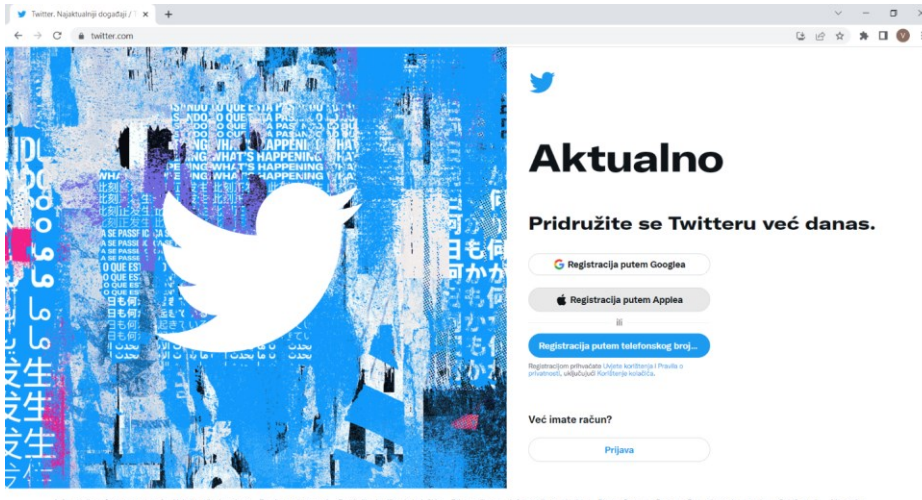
Twitter. Najaktualniji događaji / T ×
+
twitter.com

Aktualno

Pridružite se Twitteru već danas.

Registracija putem Googlea

Registracija putem Applea

ili

Registracija putem telefonskog broj...

Registracijom prihvaćate Uvjete korištenja i Pravila o privatnosti, uključujući Korištenje kolačića.

Već imate račun?

Prijava